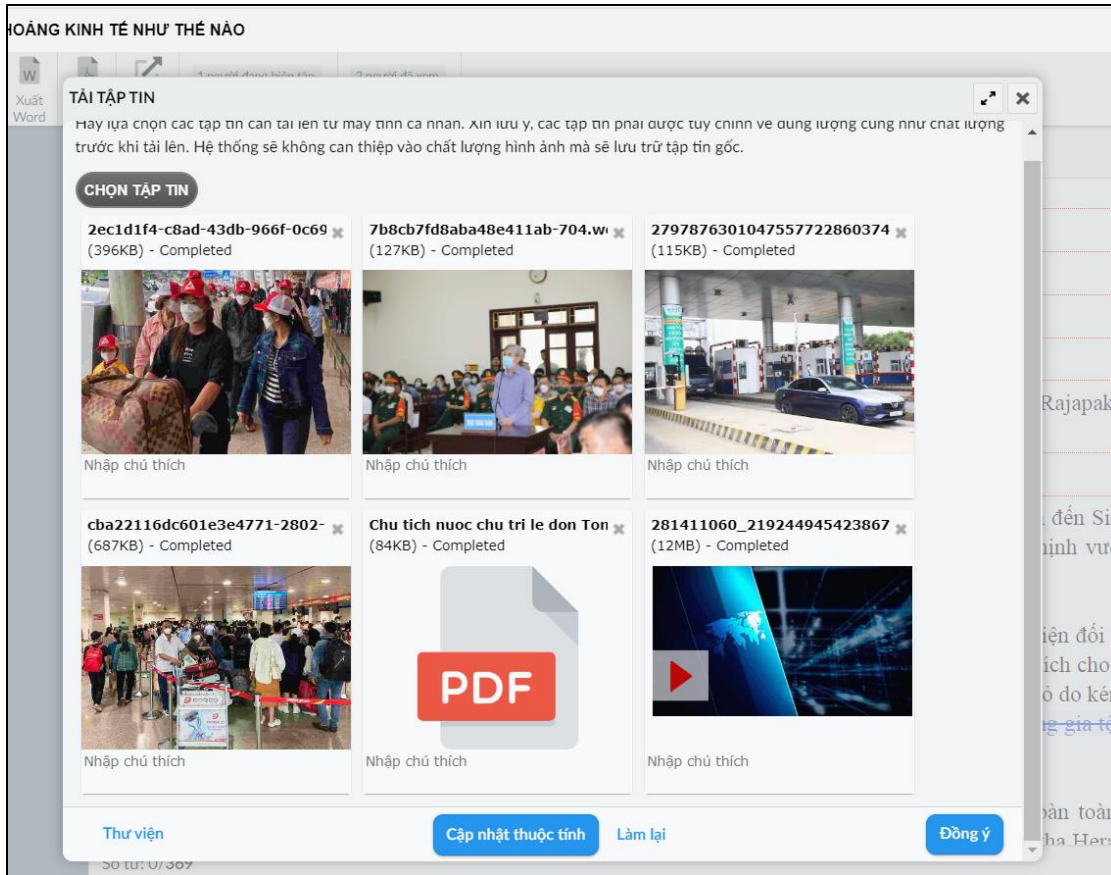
HOẢNG KINH TẾ NHƯ THẾ NÀO

Xuất Word

TẢI TẬP TIN

Hãy lựa chọn các tập tin cần tải lên từ máy tính cá nhân. Xin lưu ý, các tập tin phải được tùy chỉnh về dung lượng cũng như chất lượng trước khi tải lên. Hệ thống sẽ không can thiệp vào chất lượng hình ảnh mà sẽ lưu trữ tập tin gốc.

CHỌN TẬP TIN

2ec1d1f4-c8ad-43db-966f-0c69
(396KB) - Completed
Nhập chú thích

7b8cb7fd8aba48e411ab-704.w
(127KB) - Completed
Nhập chú thích

2797876301047557722860374
(115KB) - Completed
Nhập chú thích

cba22116dc601e3e4771-2802-
(687KB) - Completed
Nhập chú thích

Chu tich nuoc chu tri le don Ton
(84KB) - Completed
PDF
Nhập chú thích

281411060_219244945423867
(12MB) - Completed
Nhập chú thích

Thư viện
Cập nhật thuộc tính
Làm lại
Đồng ý

Số từ: 0/369

Rajapak
đến Si
hình vư
iện đối
ích cho
ỗ do kéo
g gia tă
oàn toàn
ha Her